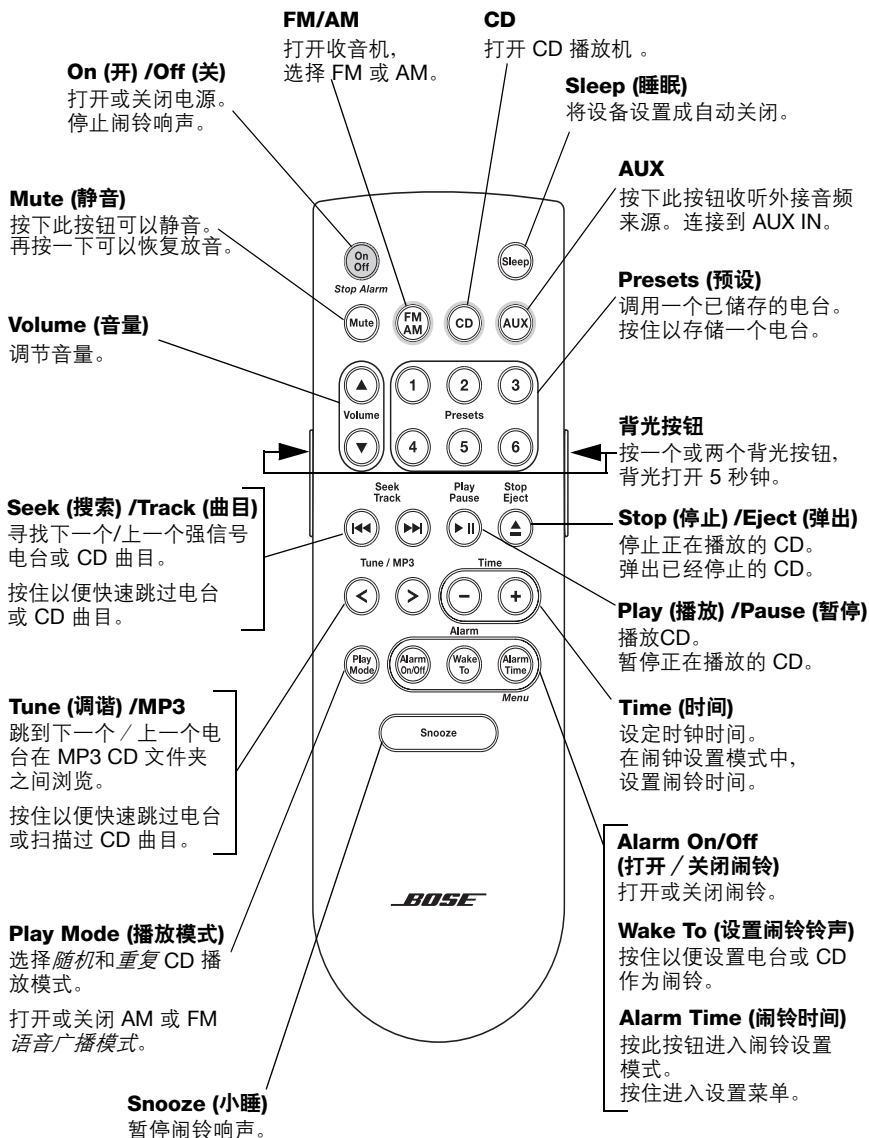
**FM/AM**
打开收音机，选择 FM 或 AM。

**CD**
打开 CD 播放机 。

**On (开) /Off (关)**
打开或关闭电源。停止闹铃响声。

**Sleep (睡眠)**
将设备设置成自动关闭。

**AUX**
按下此按钮收听外接音频来源。连接到 AUX IN。

**Mute (静音)**
按下此按钮可以静音。再按一下可以恢复放音。

**Presets (预设)**
调用一个已储存的电台。按住以存储一个电台。

**Volume (音量)**
调节音量。

On Off
Stop Alarm
Sleep
Mute
FM AM
CD
AUX
Volume
1
2
3
Presets
4
5
6

**背光按钮**
按一个或两个背光按钮，背光打开 5 秒钟。

Seek Track
Play Pause
Stop Eject

**Seek (搜索) /Track (曲目)**
寻找下一个/上一个强信号电台或 CD 曲目。

按住以便快速跳过电台或 CD 曲目。

**Stop (停止) /Eject (弹出)**
停止正在播放的 CD。弹出已经停止的 CD。

Tune / MP3
Time
Alarm
Play Mode
Alarm On/Off
Wake To
Alarm Time
Menu
Snooze

**Play (播放) /Pause (暂停)**
播放CD。暂停正在播放的 CD。

**Tune (调谐) /MP3**
跳到下一个／上一个电台在 MP3 CD 文件夹之间浏览。

按住以便快速跳过电台或扫描过 CD 曲目。

**Time (时间)**
设定时钟时间。在闹钟设置模式中，设置闹铃时间。

**Alarm On/Off (打开／关闭闹铃)**
打开或关闭闹铃。

BOSE

**Play Mode (播放模式)**
选择*随机*和*重复* CD 播放模式。

打开或关闭 AM 或 FM *语音广播模式*。

**Wake To (设置闹铃铃声)**
按住以便设置电台或 CD 作为闹铃。

**Alarm Time (闹铃时间)**
按此按钮进入闹铃设置模式。按住进入设置菜单。

**Snooze (小睡)**
暂停闹铃响声。